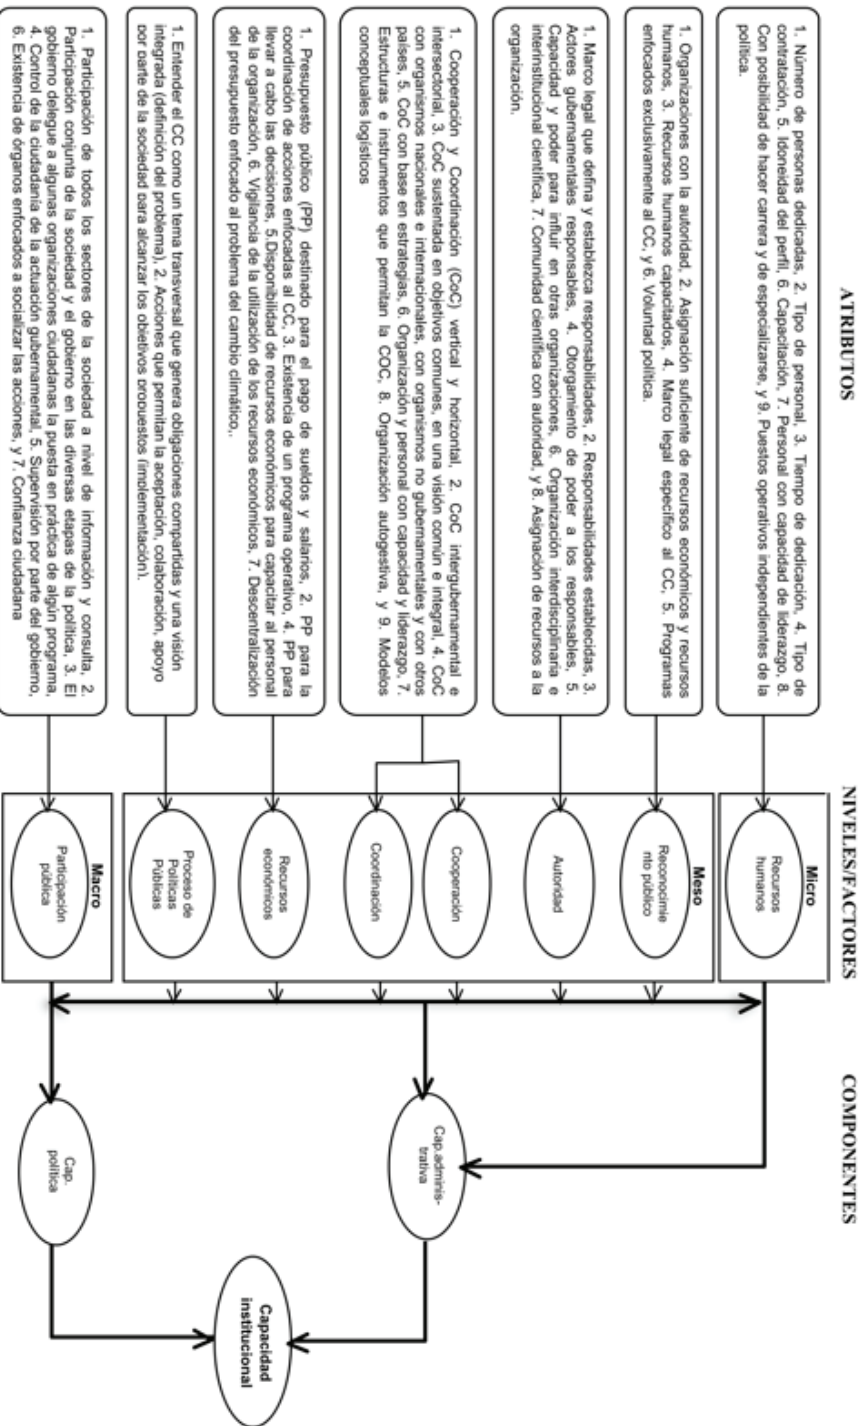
ATRIBUTOS

1. Número de personas dedicadas, 2. Tipo de personal, 3. Tiempo de dedicación, 4. Tipo de contratación, 5. Idoneidad del perfil, 6. Capacitación, 7. Personal con capacidad de liderazgo, 8. Con posibilidad de hacer carrera y de especializarse, y 9. Puestos operativos independientes de la política.

1. Organizaciones con la autoridad, 2. Asignación suficiente de recursos económicos y recursos humanos, 3. Recursos humanos capacitados, 4. Marco legal específico al CC, 5. Programas enfocados exclusivamente al CC, y 6. Voluntad política.

1. Marco legal que defina y establezca responsabilidades, 2. Responsabilidades establecidas, 3. Actores gubernamentales responsables, 4. Otorgamiento de poder a los responsables, 5. Capacidad y poder para influir en otras organizaciones, 6. Organización interdisciplinaria e interinstitucional científica, 7. Comunidad científica con autoridad, y 8. Asignación de recursos a la organización.

1. Cooperación y Coordinación (CoC) vertical y horizontal, 2. CoC intergubernamental e intersectorial, 3. CoC sustentada en objetivos comunes, en una visión común e integral, 4. CoC con organismos nacionales e internacionales, con organismos no gubernamentales y con otros países, 5. CoC con base en estrategias, 6. Organización y personal con capacidad y liderazgo, 7. Estructuras e instrumentos que permitan la COC, 8. Organización autogestiva, y 9. Modelos conceptuales logísticos

1. Presupuesto público (PP) destinado para el pago de sueldos y salarios, 2. PP para la coordinación de acciones enfocadas al CC, 3. Existencia de un programa operativo, 4. PP para llevar a cabo las decisiones, 5.Disponibilidad de recursos económicos para capacitar al personal de la organización, 6. Vigilancia de la utilización de los recursos económicos, 7. Descentralización del presupuesto enfocado al problema del cambio climático.

1. Entender el CC como un tema transversal que genera obligaciones compartidas y una visión integrada (definición del problema), 2. Acciones que permitan la aceptación, colaboración, apoyo por parte de la sociedad para alcanzar los objetivos propuestos (implementación).

1. Participación de todos los sectores de la sociedad a nivel de información y consulta, 2. Participación conjunta de la sociedad y el gobierno en las diversas etapas de la política, 3. El gobierno delegue a algunas organizaciones ciudadanas la puesta en práctica de algún programa, 4. Control de la ciudadanía de la actuación gubernamental, 5. Supervisión por parte del gobierno, 6. Existencia de órganos enfocados a socializar las acciones, y 7. Confianza ciudadana

NIVELES/FACTORES

Micro
Recursos humanos

Meso
Reconocimiento público
Autoridad
Cooperación
Coordinación
Recursos económicos
Proceso de Políticas Públicas

Macro
Participación pública

COMPONENTES

Cap. administrativa
Cap. política

Capacidad institucional